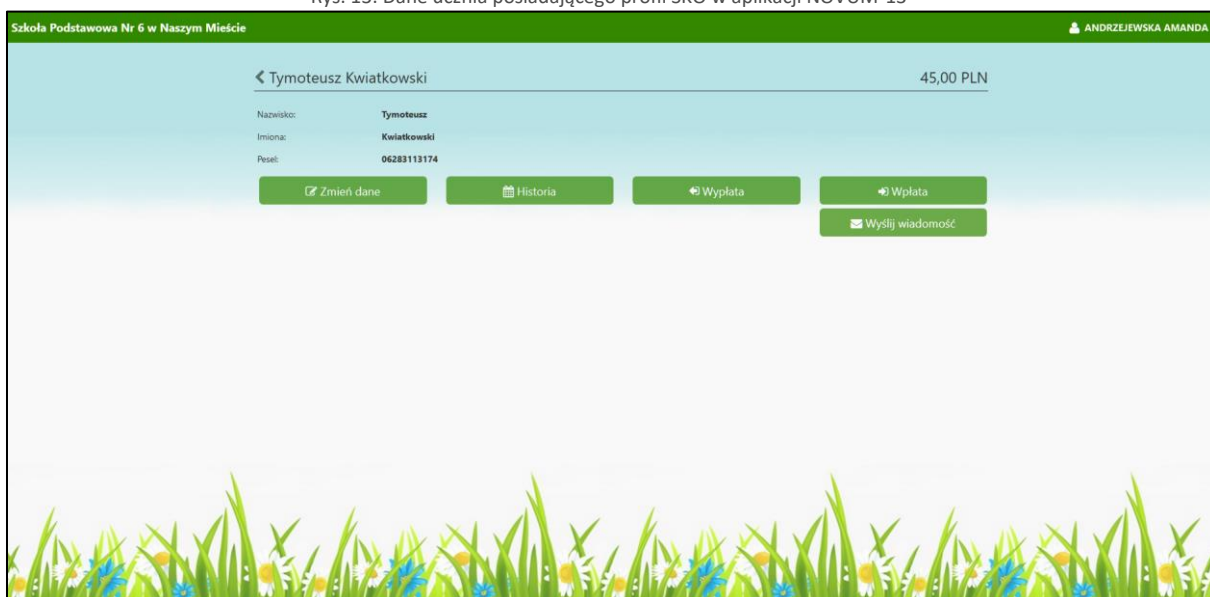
Rys. 13. Dane ucznia posiadającego profil SKO w aplikacji NOVUM 13

Szkoła Podstawowa Nr 6 w Naszym Mieście

ANDRZEJEWSKA AMANDA

Tymoteusz Kwiatkowski

45,00 PLN

Nazwisko: Tymoteusz

Imiona: Kwiatkowski

Pesel: 06283113174

Zmień dane

Historia

Wypłata

Wpłata

Wyślij wiadomość